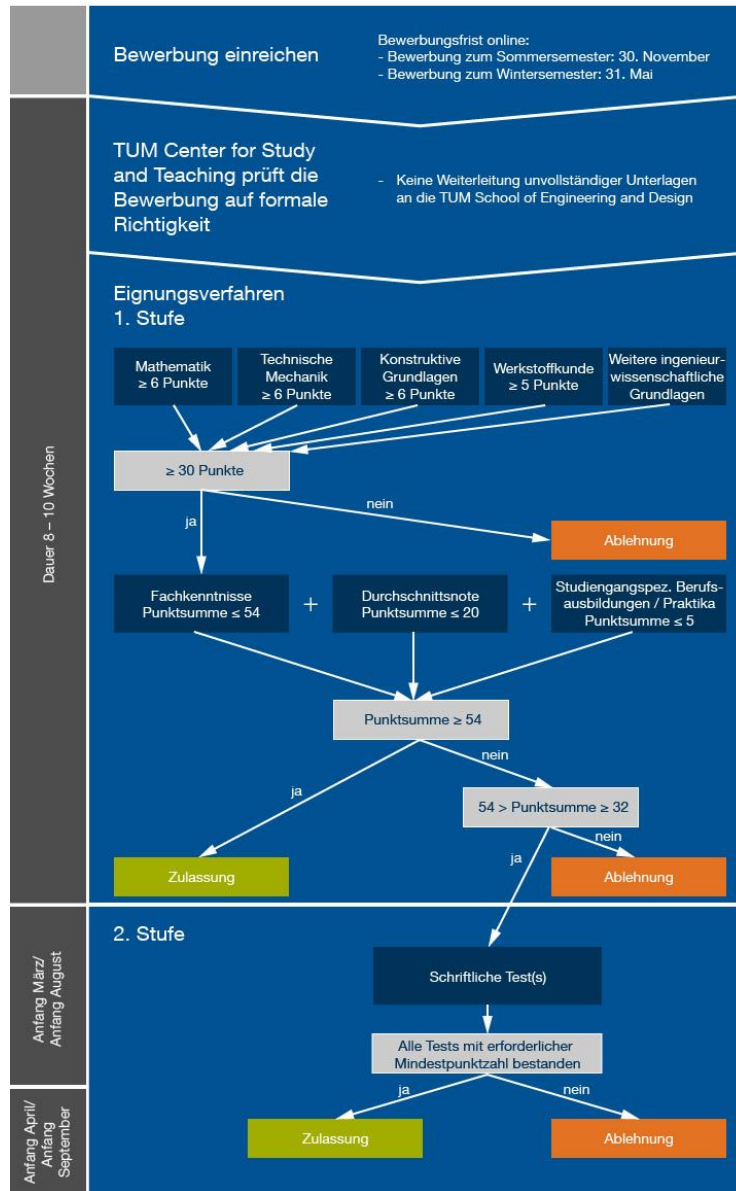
Bewerbung einreichen

Bewerbungsfrist online:
- Bewerbung zum Sommersemester: 30. November
- Bewerbung zum Wintersemester: 31. Mai

Dauer 8 – 10 Wochen

TUM Center for Study and Teaching prüft die Bewerbung auf formale Richtigkeit

- Keine Weiterleitung unvollständiger Unterlagen an die TUM School of Engineering and Design

Eignungsverfahren
1. Stufe

Mathematik ≥ 6 Punkte

Technische Mechanik ≥ 6 Punkte

Konstruktive Grundlagen ≥ 6 Punkte

Werkstoffkunde ≥ 5 Punkte

Weitere ingenieurwissenschaftliche Grundlagen

≥ 30 Punkte

nein

ja

Ablehnung

Fachkenntnisse Punktsumme ≤ 54

+

Durchschnittsnote Punktsumme ≤ 20

+

Studiengangspez. Berufsausbildungen / Praktika Punktsumme ≤ 5

Punktsumme ≥ 54

nein

ja

54 > Punktsumme ≥ 32

nein

ja

Zulassung

Ablehnung

Anfang März/ Anfang August

2. Stufe

Schriftliche Test(s)

Alle Tests mit erforderlicher Mindestpunktzahl bestanden

Anfang April/ Anfang September

ja

nein

Zulassung

Ablehnung